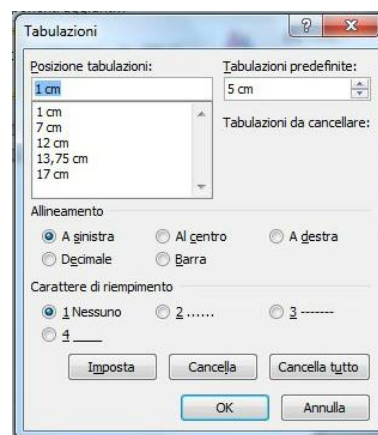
Tabulazioni

Posizione tabulazioni:
1 cm
1 cm
7 cm
12 cm
13,75 cm
17 cm

Tabulazioni predefinite:
5 cm

Tabulazioni da cancellare:

Allineamento
A sinistra
Al centro
A destra
Decimale
Barra

Carattere di riempimento
1 Nessuno
2 ......
3 -------
4 ___

Imposta
Cancella
Cancella tutto
OK
Annulla